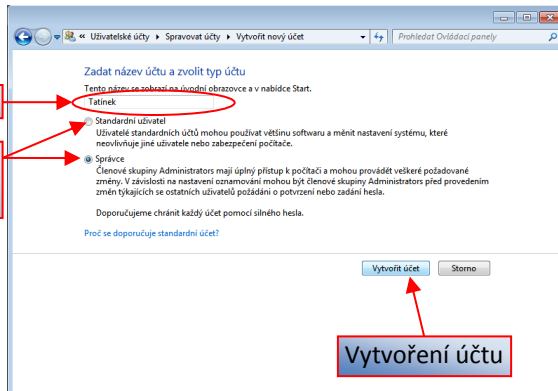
« Uživatelské účty › Spravovat účty › Vytvořit nový účet

Prohledat Ovládací panely

Zadat název účtu a zvolit typ účtu

Tento název se zobrazí na úvodní obrazovce a v nabídce Start.

Tatínek

Standardní uživatel

Uživatelé standardních účtů mohou používat většinu softwaru a měnit nastavení systému, které neovlivňuje jiné uživatele nebo zabezpečení počítače.

Správce

Členové skupiny Administrators mají úplný přístup k počítači a mohou provádět veškeré požadované změny. V závislosti na nastavení oznamování mohou být členové skupiny Administrators před provedením změn týkajících se ostatních uživatelů požádáni o potvrzení nebo zadání hesla.

Doporučujeme chránit každý účet pomocí silného hesla.

Proč se doporučuje standardní účet?

Vytvořit účet

Storno

Vytvoření účtu